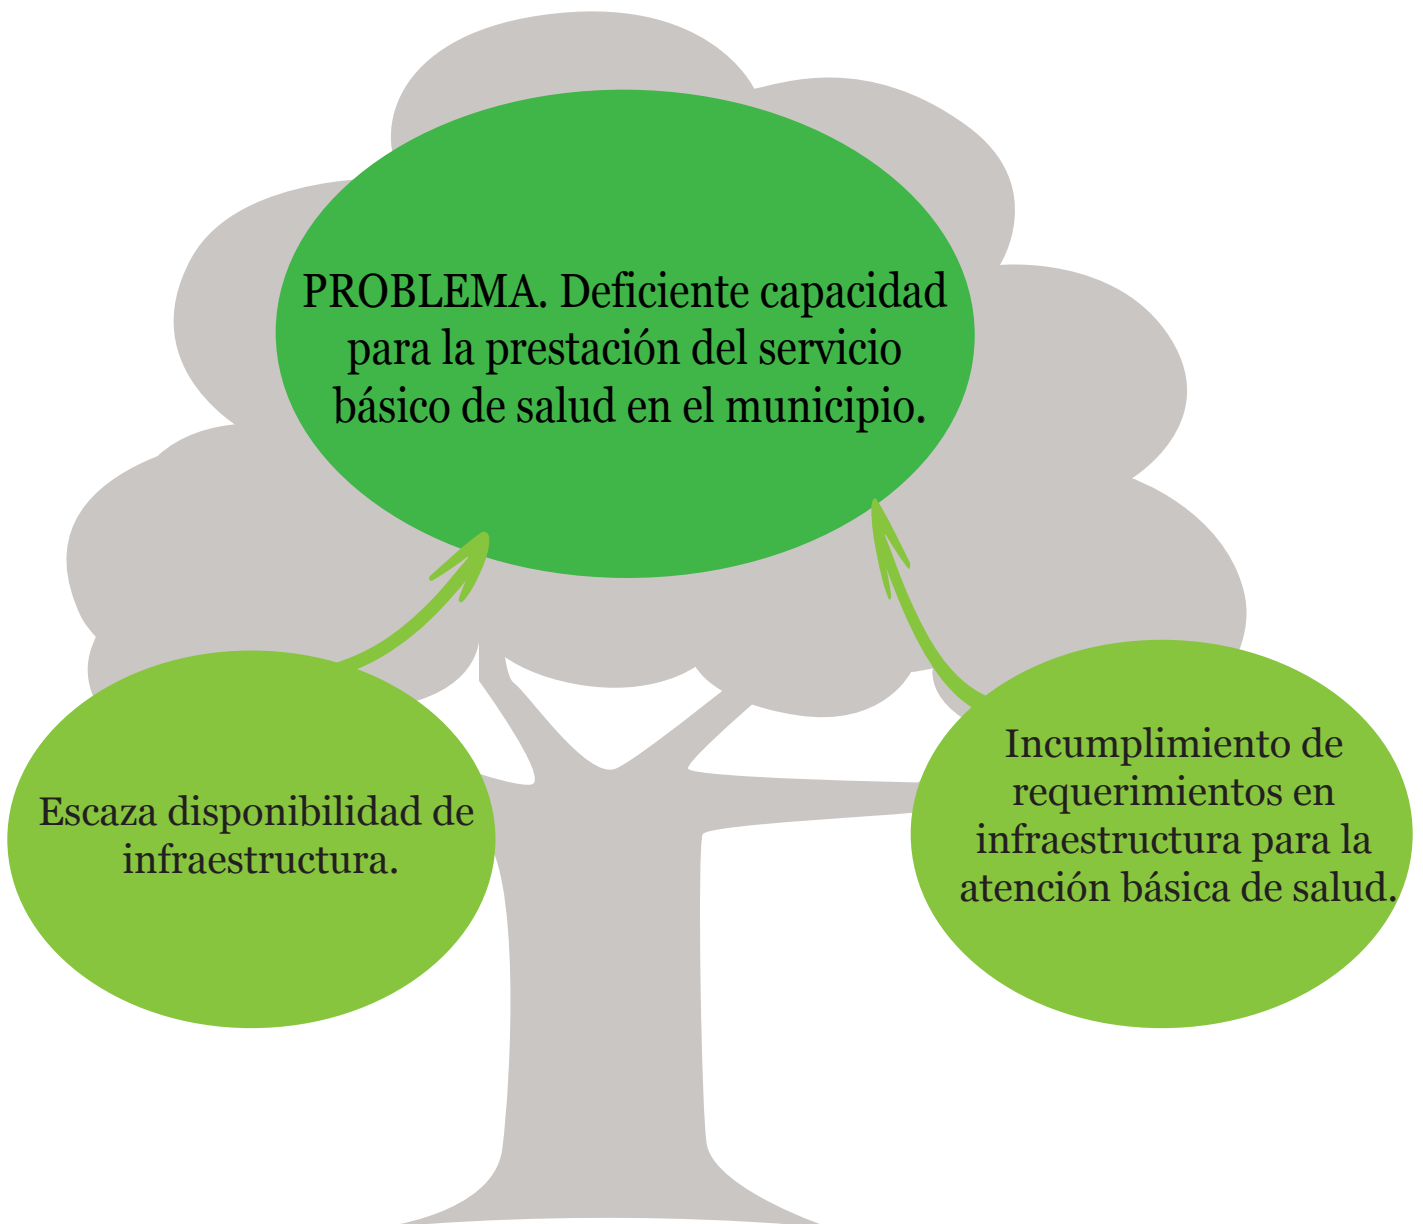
PROBLEMA. Deficiente capacidad para la prestación del servicio básico de salud en el municipio.

Escaza disponibilidad de infraestructura.

Incumplimiento de requerimientos en infraestructura para la atención básica de salud.